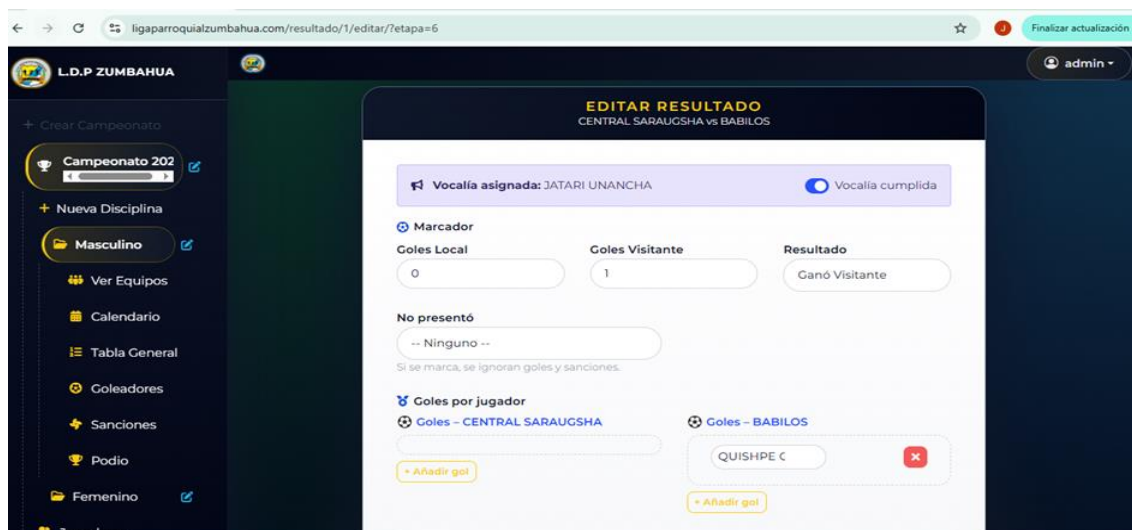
ligaparroquialzumbahua.com/resultado/1/editar/?etapa=6

Finalizar actualización

L.D.P ZUMBAHUA

admin

+ Crear Campeonato

Campeonato 202

+ Nueva Disciplina

Masculino

Ver Equipos

Calendario

Tabla General

Goleadores

Sanciones

Podio

Femenino

EDITAR RESULTADO
CENTRAL SARAUGSHA vs BABILOS

Vocalía asignada: JATARI UNANCHA

Vocalía cumplida

Marcador

Goles Local
0

Goles Visitante
1

Resultado
Ganó Visitante

No presentó
-- Ninguno --
Si se marca, se ignoran goles y sanciones.

Goles por jugador

Goles – CENTRAL SARAUGSHA

+ Añadir gol

Goles – BABILOS

QUISHPE C

+ Añadir gol